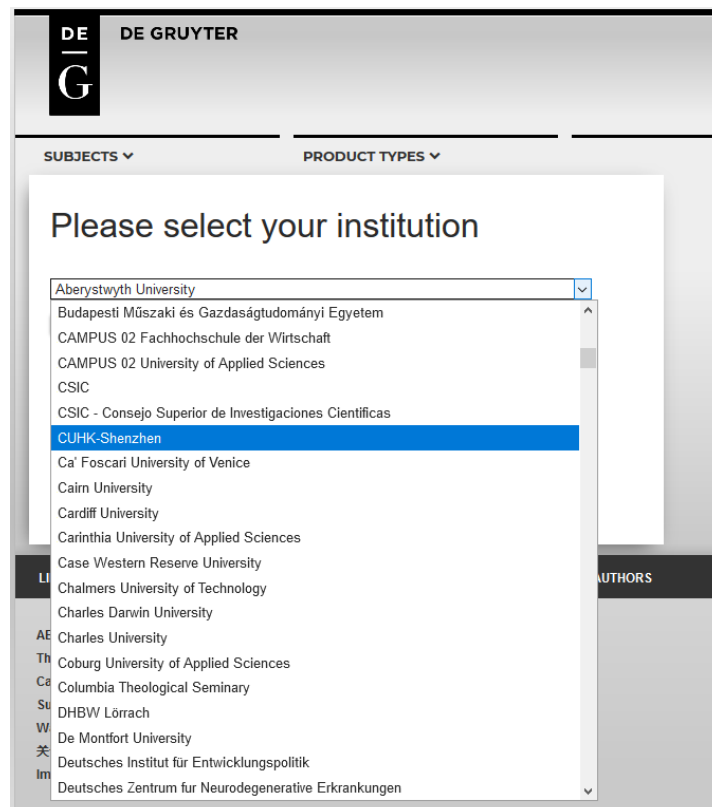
DE
G
DE GRUYTER

SUBJECTS

PRODUCT TYPES

Please select your institution

Aberystwyth University

Budapesti Műszaki és Gazdaságtudományi Egyetem
CAMPUS 02 Fachhochschule der Wirtschaft
CAMPUS 02 University of Applied Sciences
CSIC
CSIC - Consejo Superior de Investigaciones Cientificas
CUHK-Shenzhen
Ca' Foscari University of Venice
Cairn University
Cardiff University
Carinthia University of Applied Sciences
Case Western Reserve University
Chalmers University of Technology
Charles Darwin University
Charles University
Coburg University of Applied Sciences
Columbia Theological Seminary
DHBW Lörrach
De Montfort University
Deutsches Institut für Entwicklungspolitik
Deutsches Zentrum fur Neurodegenerative Erkrankungen

LI

AUTHORS

AE
Th
Ca
Su
W
关
Im